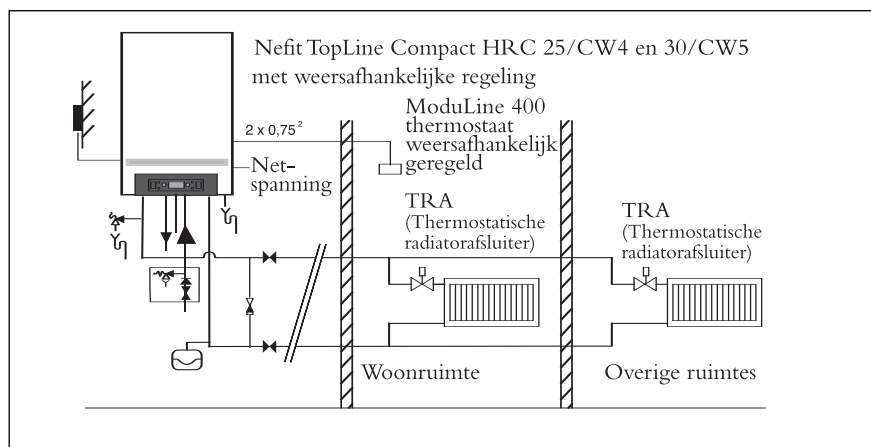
Nefit TopLine Compact HRC 25/CW4 en 30/CW5 met weersafhankelijke regeling

2 x 0,75$^2$

ModuLine 400 thermostaat weersafhankelijk geregeld

Netspanning

TRA (Thermostatische radiatorafsluiter)

TRA (Thermostatische radiatorafsluiter)

Woonruimte

Overige ruimtes